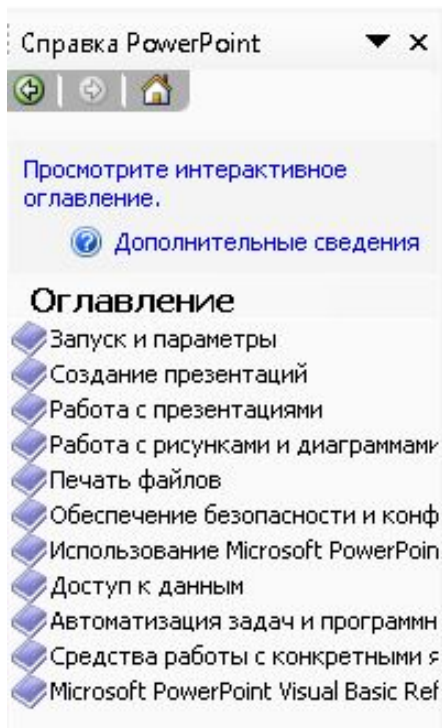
Справка PowerPoint ▼ ×

Просмотрите интерактивное оглавление.

Дополнительные сведения

Оглавление

Запуск и параметры
Создание презентаций
Работа с презентациями
Работа с рисунками и диаграммами
Печать файлов
Обеспечение безопасности и конф
Использование Microsoft PowerPoin
Доступ к данным
Автоматизация задач и программн
Средства работы с конкретными я
Microsoft PowerPoint Visual Basic Ref